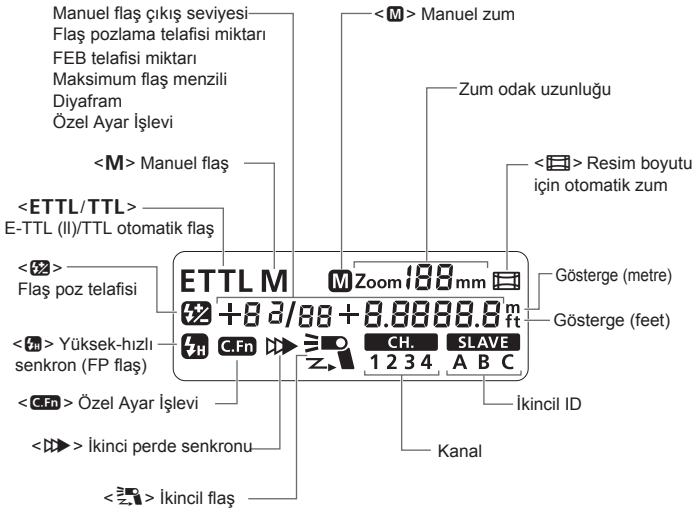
Manuel flaş çıkış seviyesi
Flaş pozlama telafisi miktarı
FEB telafisi miktarı
Maksimum flaş menzili
Diyafram
Özel Ayar İşlevi

<M> Manuel flaş

<ETTL/TTL>
E-TTL (II)/TTL otomatik flaş

<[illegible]>
Flaş poz telafisi

<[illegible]> Yüksek-hızlı senkron (FP flaş)

<C.Fn> Özel Ayar İşlevi

<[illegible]> İkinci perde senkronu

<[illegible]> İkincil flaş

<M> Manuel zum

Zum odak uzunluğu

<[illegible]> Resim boyutu için otomatik zum

ETTL M
M Zoom 188 mm
+8 3/88 + 8.8888.8 m ft
C.Fn CH. 1 2 3 4 SLAVE A B C

Gösterge (metre)

Gösterge (feet)

İkincil ID

Kanal